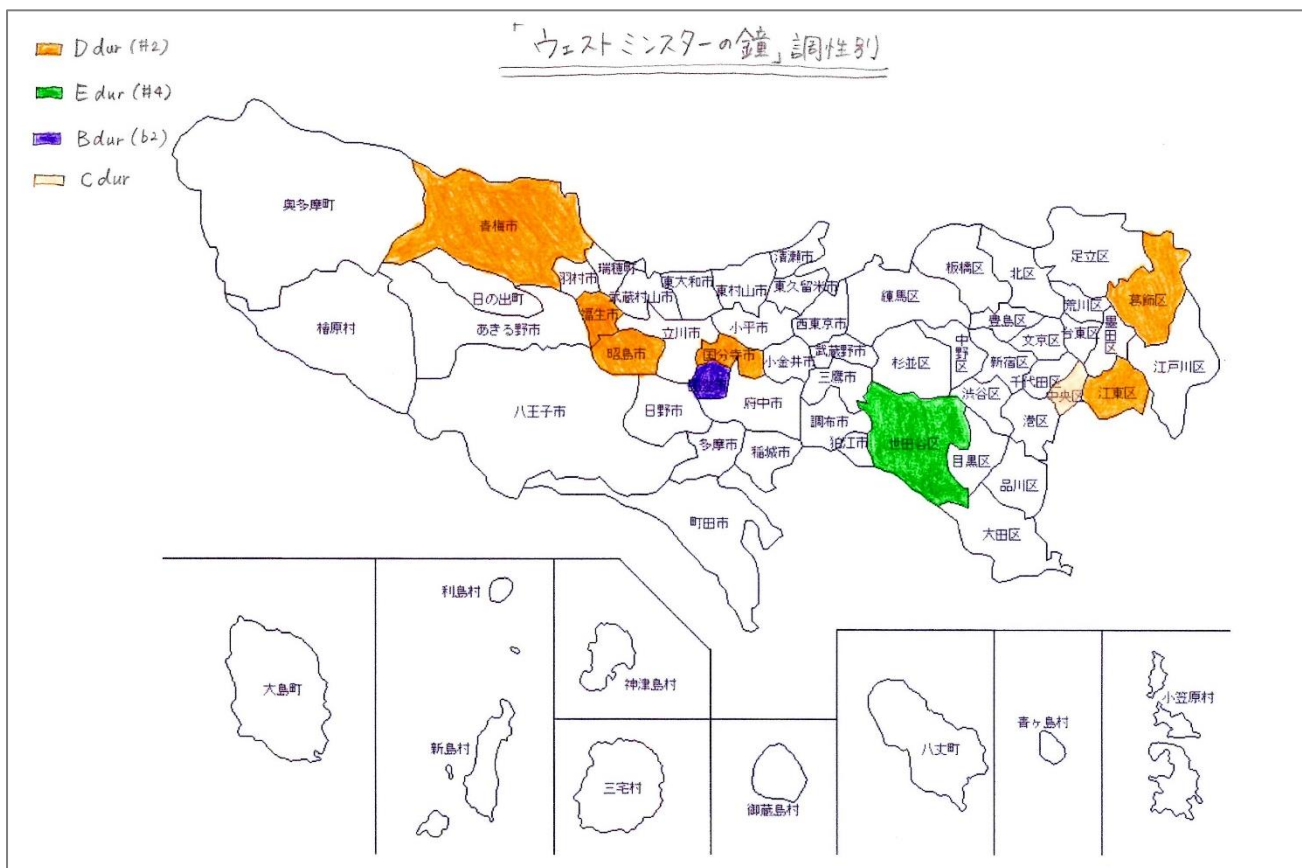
「ウェストミンスターの鐘」調性別

D dur (#2)
E dur (#4)
B dur (b2)
C dur

奥多摩町
青梅市
檜原村
日の出町
あきる野市
羽村市
瑞穂町
福生市
昭島市
八王子市
武蔵村山市
東大和市
東村山市
清瀬市
東久留米市
立川市
小平市
国分寺市
西東京市
小金井市
武蔵野市
三鷹市
日野市
府中市
調布市
多摩市
稲城市
狛江市
町田市
練馬区
板橋区
北区
足立区
葛飾区
荒川区
豊島区
文京区
台東区
墨田区
中野区
新宿区
杉並区
千代田区
中央区
江東区
江戸川区
渋谷区
港区
世田谷区
目黒区
品川区
大田区
利島村
大島町
新島村
神津島村
三宅村
御蔵島村
八丈町
青ヶ島村
小笠原村